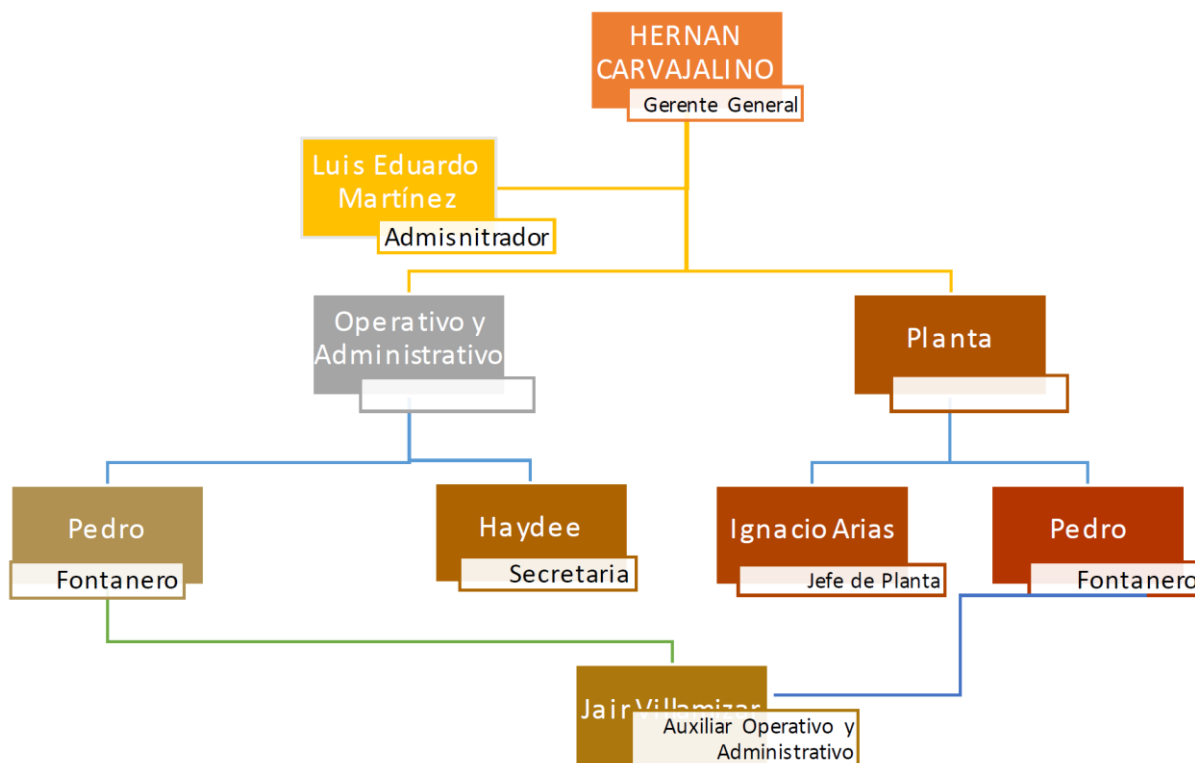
HERNAN CARVAJALINO
Gerente General

Luis Eduardo Martínez
Admisnitrador

Operativo y Administrativo

Planta

Pedro
Fontanero

Haydee
Secretaria

Ignacio Arias
Jefe de Planta

Pedro
Fontanero

Jair Villamizar
Auxiliar Operativo y Administrativo